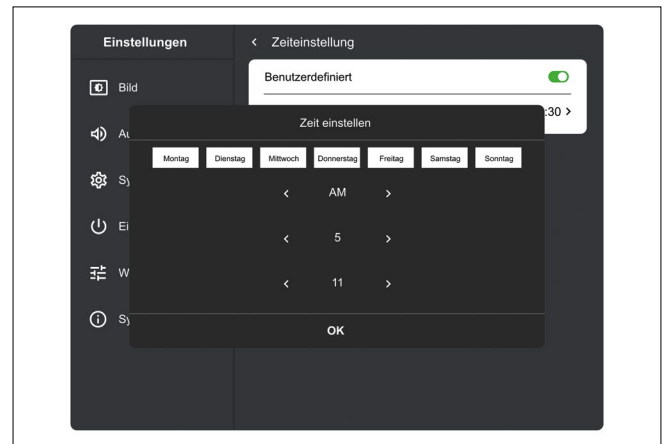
Einstellungen

Bild

Au

Sy

Ei

W

Sy

< Zeiteinstellung

Benutzerdefiniert

:30 >

Zeit einstellen

| Montag | Dienstag | Mittwoch | Donnerstag | Freitag | Samstag | Sonntag |
|---|---|---|---|---|---|---|

< AM >

< 5 >

< 11 >

OK